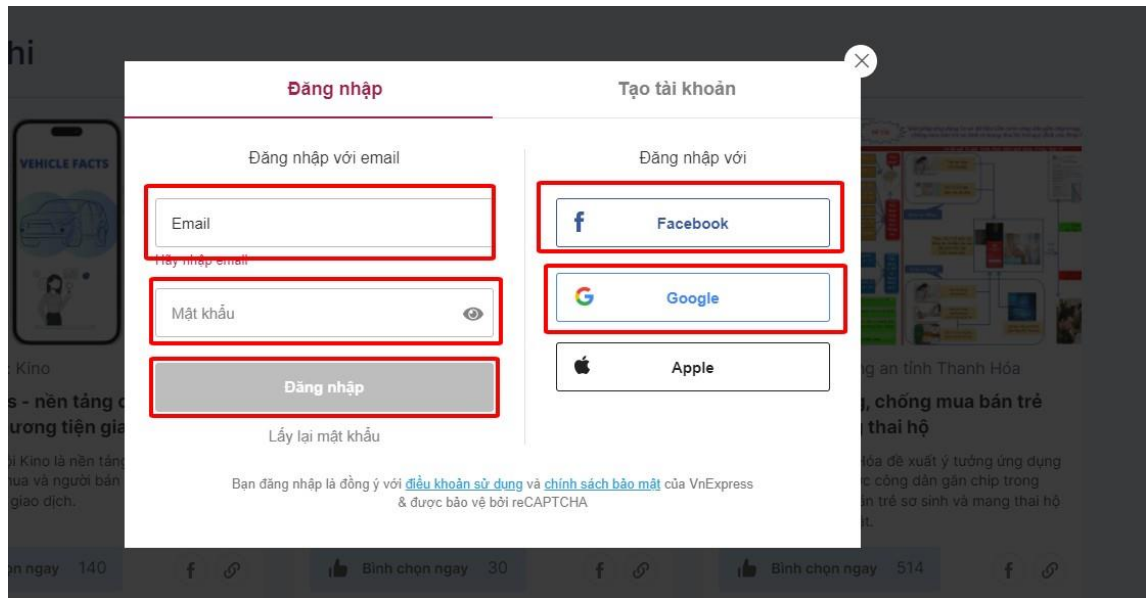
hi

Đăng nhập

Tạo tài khoản

Đăng nhập với email

Email

Hãy nhập email

Mật khẩu

Đăng nhập

Lấy lại mật khẩu

Đăng nhập với

Facebook

Google

Apple

Bạn đăng nhập là đồng ý với điều khoản sử dụng và chính sách bảo mật của VnExpress & được bảo vệ bởi reCAPTCHA

VEHICLE FACTS

Kino

s - nền tảng c
ương tiện gia

i Kino là nền tảng
ua và người bán
giao dịch.

n ngay 140

Bình chọn ngay 30

g an tỉnh Thanh Hóa

g, chống mua bán trẻ
thai hộ

Hóa đề xuất ý tưởng ứng dụng
c công dân gắn chip trong
n trẻ sơ sinh và mang thai hộ
t.

Bình chọn ngay 514